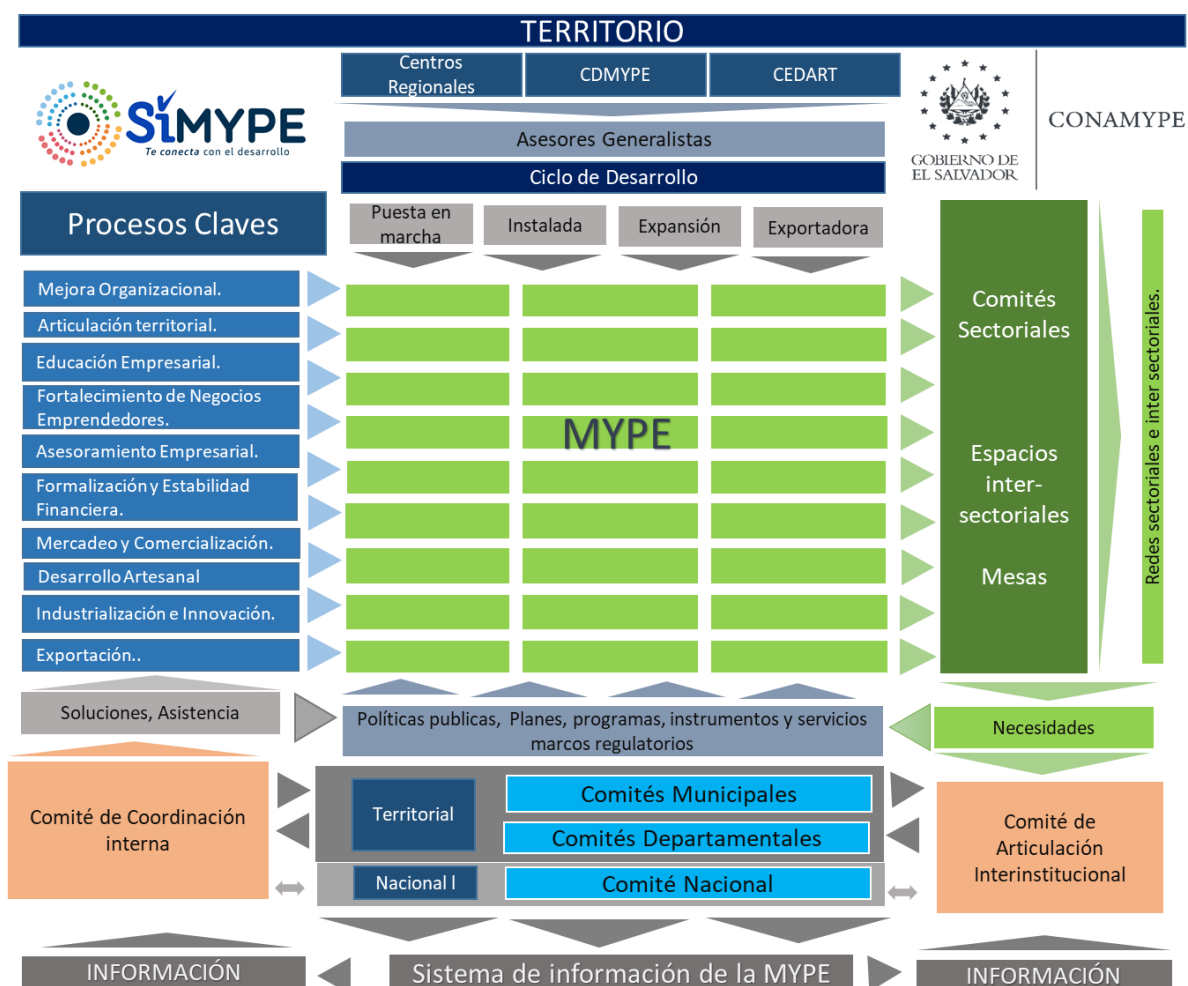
TERRITORIO

Centros Regionales | CDMYPE | CEDART

SIMYPE
Te conecta con el desarrollo

GOBIERNO DE EL SALVADOR | CONAMYPE

Asesores Generalistas

Ciclo de Desarrollo

Procesos Claves

Puesta en marcha | Instalada | Expansión | Exportadora

Mejora Organizacional.
Articulación territorial.
Educación Empresarial.
Fortalecimiento de Negocios Emprendedores.
Asesoramiento Empresarial.
Formalización y Estabilidad Financiera.
Mercadeo y Comercialización.
Desarrollo Artesanal
Industrialización e Innovación.
Exportación..

MYPE

Comités Sectoriales

Espacios inter-sectoriales

Mesas

Redes sectoriales e inter sectoriales.

Soluciones, Asistencia

Políticas publicas, Planes, programas, instrumentos y servicios marcos regulatorios

Necesidades

Comité de Coordinación interna

Territorial
Comités Municipales
Comités Departamentales
Nacional l
Comité Nacional

Comité de Articulación Interinstitucional

INFORMACIÓN
Sistema de información de la MYPE
INFORMACIÓN